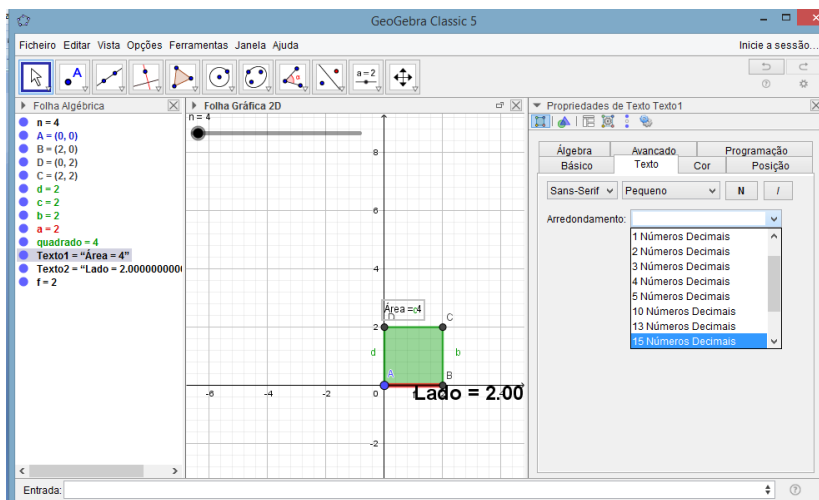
GeoGebra Classic 5

Ficheiro Editar Vista Opções Ferramentas Janela Ajuda

Inicie a sessão...

a = 2

Folha Algébrica

n = 4
A = (0, 0)
B = (2, 0)
D = (0, 2)
C = (2, 2)
d = 2
c = 2
b = 2
a = 2
quadrado = 4
Texto1 = "Área = 4"
Texto2 = "Lado = 2.0000000000
f = 2

Folha Gráfica 2D

n = 4

8
6
4
2
-2
-6
-4
-2
0
2

Área = 4
D
C
d
b
A
B
Lado = 2.00

Propriedades de Texto Texto1

Álgebra
Avancado
Programação
Básico
Texto
Cor
Posição

Sans-Serif
Pequeno
N
I

Arredondamento:

1 Números Decimais
2 Números Decimais
3 Números Decimais
4 Números Decimais
5 Números Decimais
10 Números Decimais
13 Números Decimais
15 Números Decimais

Entrada: